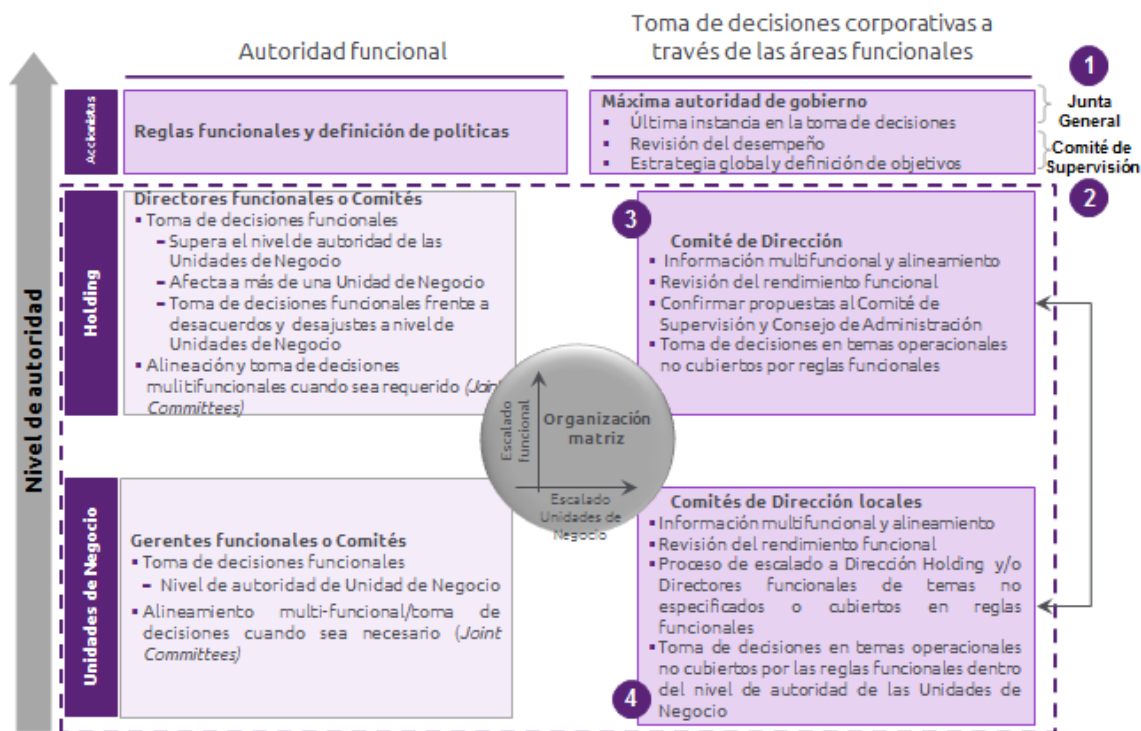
Nivel de autoridad

Autoridad funcional

Toma de decisiones corporativas a través de las áreas funcionales

1

Accionistas

Reglas funcionales y definición de políticas

Máxima autoridad de gobierno
▪ Última instancia en la toma de decisiones
▪ Revisión del desempeño
▪ Estrategia global y definición de objetivos

Junta General

Comité de Supervisión

2

Holding

Directores funcionales o Comités
▪ Toma de decisiones funcionales
– Supera el nivel de autoridad de las Unidades de Negocio
– Afecta a más de una Unidad de Negocio
– Toma de decisiones funcionales frente a desacuerdos y desajustes a nivel de Unidades de Negocio
▪ Alineación y toma de decisiones mulitifuncionales cuando sea requerido (Joint Committees)

3

Comité de Dirección
▪ Información multifuncional y alineamiento
▪ Revisión del rendimiento funcional
▪ Confirmar propuestas al Comité de Supervisión y Consejo de Administración
▪ Toma de decisiones en temas operacionales no cubiertos por reglas funcionales

Escalado funcional

Organización matriz

Escalado Unidades de Negocio

Unidades de Negocio

Gerentes funcionales o Comités
▪ Toma de decisiones funcionales
– Nivel de autoridad de Unidad de Negocio
▪ Alineamiento multi-funcional/toma de decisiones cuando sea necesario (Joint Committees)

Comités de Dirección locales
▪ Información multifuncional y alineamiento
▪ Revisión del rendimiento funcional
▪ Proceso de escalado a Dirección Holding y/o Directores funcionales de temas no especificados o cubiertos en reglas funcionales
▪ Toma de decisiones en temas operacionales no cubiertos por las reglas funcionales dentro del nivel de autoridad de las Unidades de Negocio

4